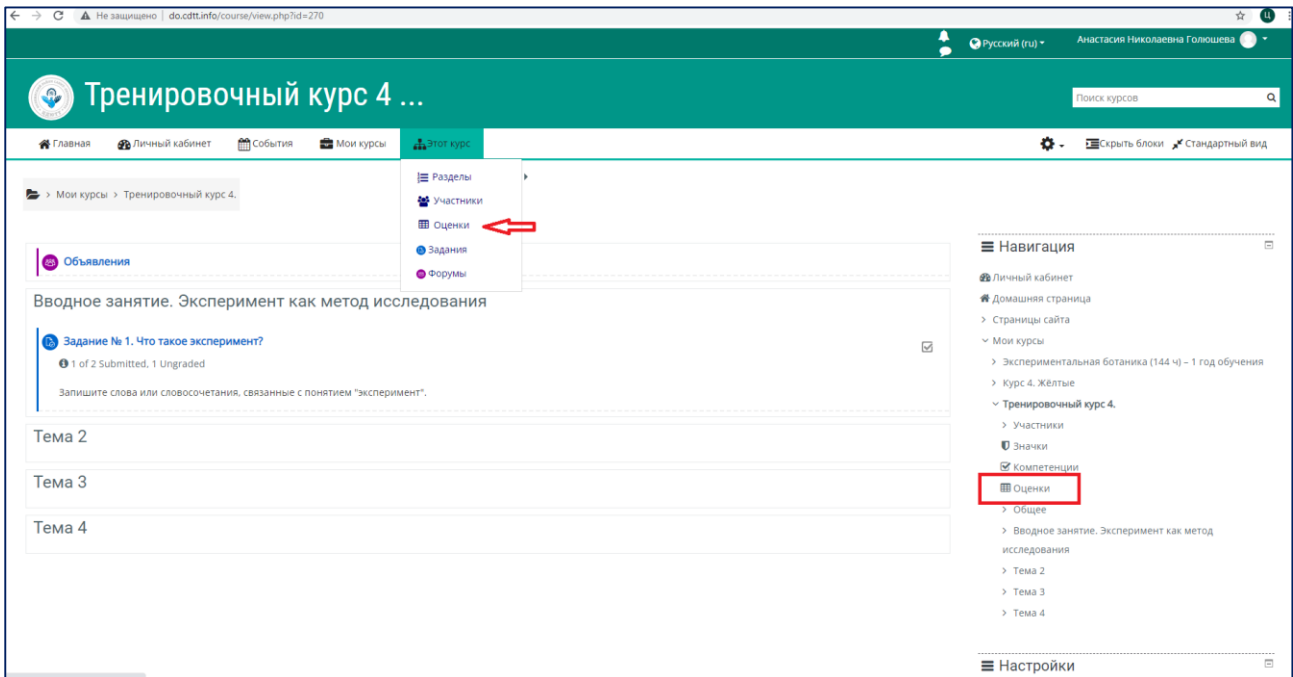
Не защищено | do.cdtt.info/course/view.php?id=270

Русский (ru) Анастасия Николаевна Голошева

Тренировочный курс 4 ...

Поиск курсов

Главная Личный кабинет События Мои курсы Этот курс

Скрыть блоки Стандартный вид

Разделы
Участники
Оценки
Задания
Форумы

> Мои курсы > Тренировочный курс 4.

Объявления

Вводное занятие. Эксперимент как метод исследования

Задание № 1. Что такое эксперимент?
1 of 2 Submitted, 1 Ungraded

Запишите слова или словосочетания, связанные с понятием "эксперимент".

Тема 2

Тема 3

Тема 4

Навигация
Личный кабинет
Домашняя страница
> Страницы сайта
Мои курсы
> Экспериментальная ботаника (144 ч) – 1 год обучения
> Курс 4. Жёлтые
Тренировочный курс 4.
> Участники
Значки
Компетенции
Оценки
> Общее
> Вводное занятие. Эксперимент как метод исследования
> Тема 2
> Тема 3
> Тема 4

Настройки